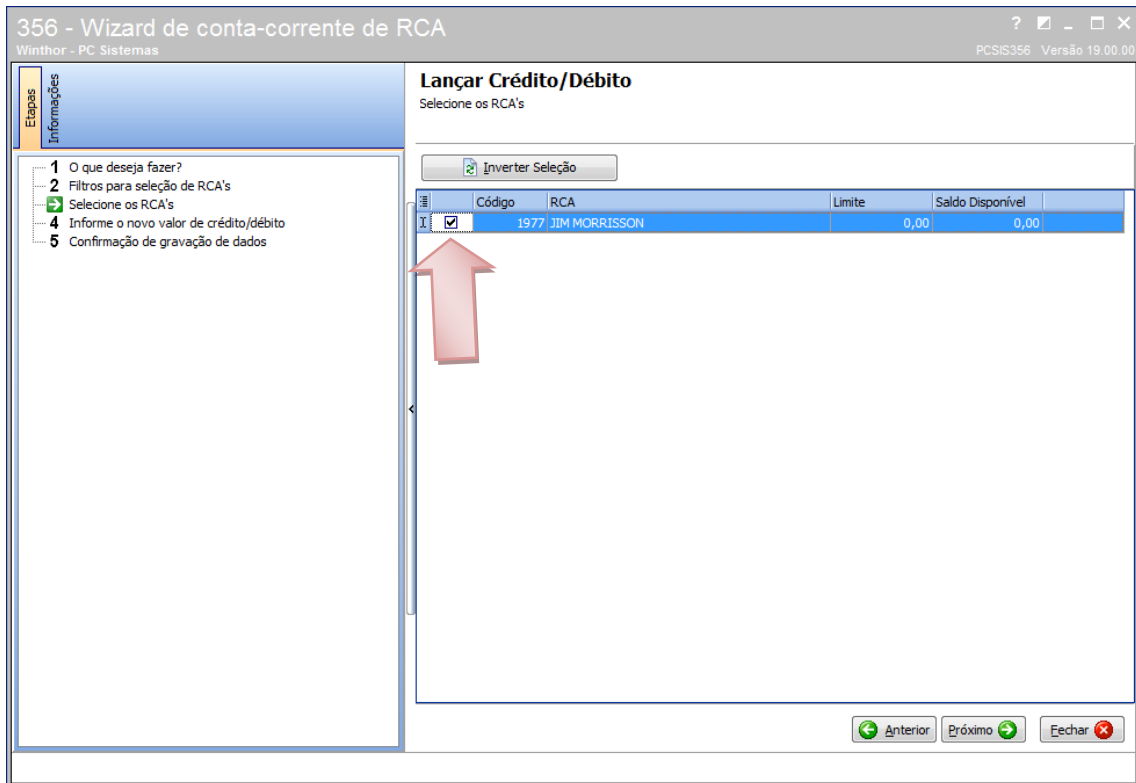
356 - Wizard de conta-corrente de RCA
Winthor - PC Sistemas

? _ □ ✕
PCSIS356 Versão 19.00.00

Etapas
Informações

1 O que deseja fazer?
2 Filtros para seleção de RCA's
Selecione os RCA's
4 Informe o novo valor de crédito/débito
5 Confirmação de gravação de dados

Lançar Crédito/Débito
Selecione os RCA's

Inverter Seleção

| | | Código | RCA | Limite | Saldo Disponível |
|---|---|---|---|---|---|
| I | ☑ | 1977 | JIM MORRISSON | 0,00 | 0,00 |

Anterior
Próximo
Fechar